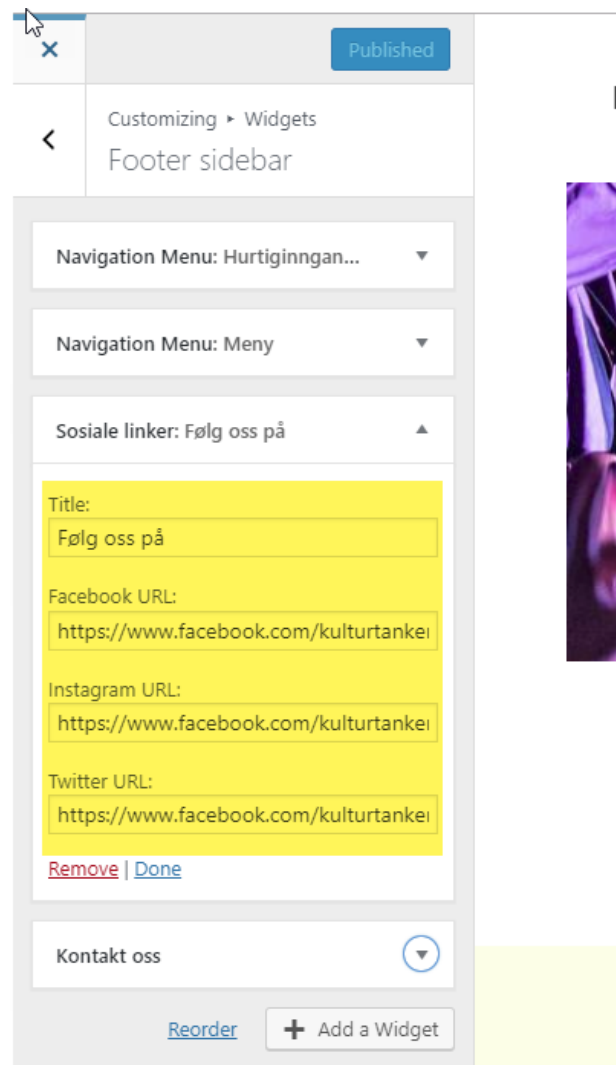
×

Published

Customizing ▸ Widgets

Footer sidebar

Navigation Menu: Hurtiginngan...

Navigation Menu: Meny

Sosiale linker: Følg oss på

Title:

Følg oss på

Facebook URL:

https://www.facebook.com/kulturtanke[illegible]

Instagram URL:

https://www.facebook.com/kulturtanke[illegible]

Twitter URL:

https://www.facebook.com/kulturtanke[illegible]

Remove | Done

Kontakt oss

Reorder

+ Add a Widget